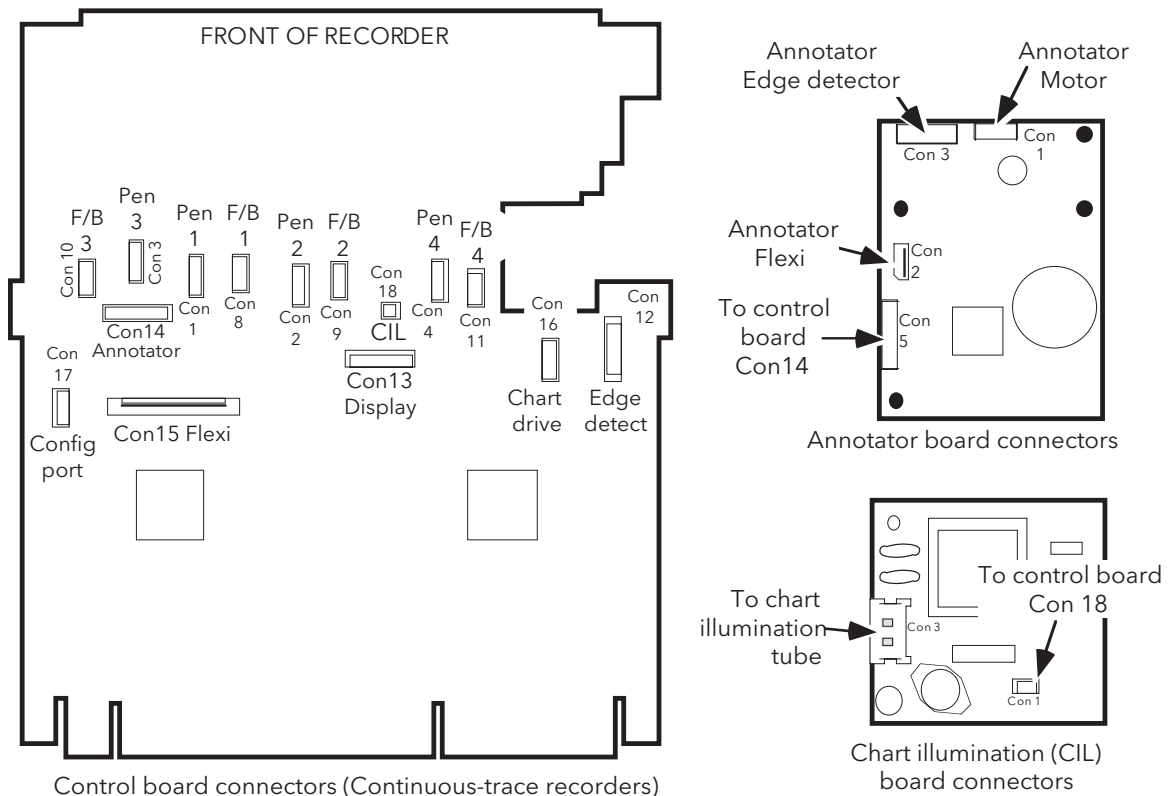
FRONT OF RECORDER

F/B 3
Con 10

Pen 3
Con 3

Pen 1
Con 1

F/B 1
Con 8

Con14
Annotator

Pen 2
Con 2

F/B 2
Con 9

Con 18
CIL

Pen 4
Con 4

F/B 4
Con 11

Con 16

Con 12

Con 17

Con13
Display

Con15 Flexi

Config port

Chart drive

Edge detect

Control board connectors (Continuous-trace recorders)

Annotator Edge detector

Annotator Motor

Con 3

Con 1

Annotator Flexi

Con 2

To control board Con14

Con 5

Annotator board connectors

To chart illumination tube

Con 3

To control board Con 18

Con 1

Chart illumination (CIL) board connectors